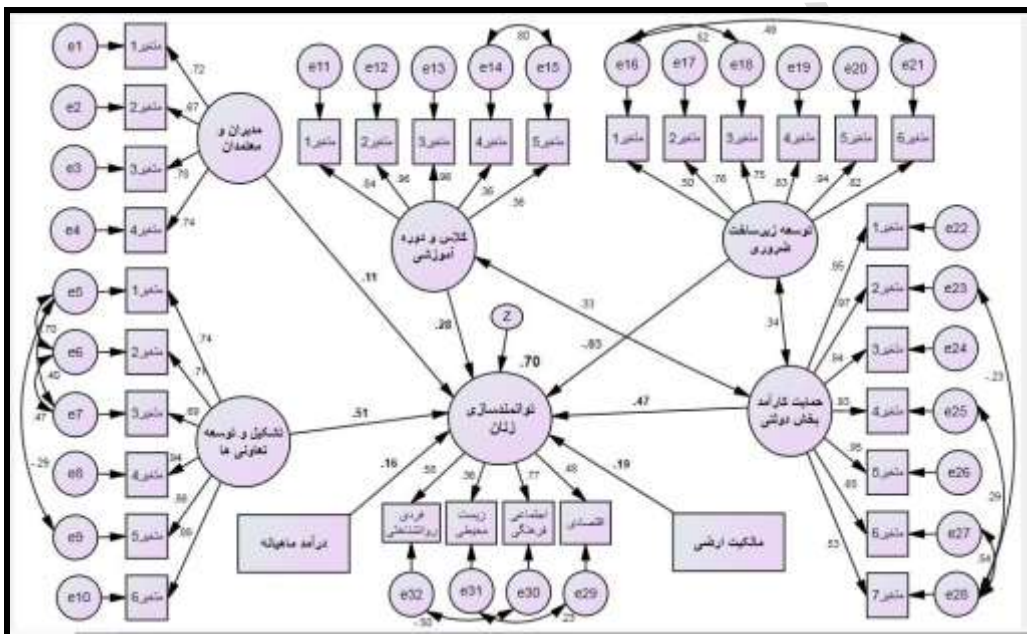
e1
e2
e3
e4
متغیر1
متغیر2
متغیر3
متغیر4
.72
.67
.78
.74
مدیران و معتمدان

e11
e12
e13
e14
e15
.80
متغیر1
متغیر2
متغیر3
متغیر4
متغیر5
.84
.96
.96
.36
.36
کلاس و دوره آموزشی

e16
e17
e18
e19
e20
e21
.62
.49
متغیر1
متغیر2
متغیر3
متغیر4
متغیر5
متغیر6
.50
.76
.75
.83
.94
.82
توسعه زیرساخت ضروری

e22
e23
e24
e25
e26
e27
e28
متغیر1
متغیر2
متغیر3
متغیر4
متغیر5
متغیر6
متغیر7
.66
.97
.84
.93
.95
.65
.53
.23
.29
.54
حمایت کارآمد بخش دولتی

e5
e6
e7
e8
e9
e10
.70
.40
.47
.29
متغیر1
متغیر2
متغیر3
متغیر4
متغیر5
متغیر6
.74
.71
.69
.94
.88
.86
تشکیل و توسعه تعاونی ها

.11
.28
.33
.34
-.03
Z
.70
.51
.47
.16
.19
توانمندسازی زنان

.56
.36
.77
.48
فردی روانشناختی
زیست محیطی
اجتماعی فرهنگی
اقتصادی
e32
e31
e30
e29
-.50
.23

درآمد ماهیانه
مالکیت ارضی